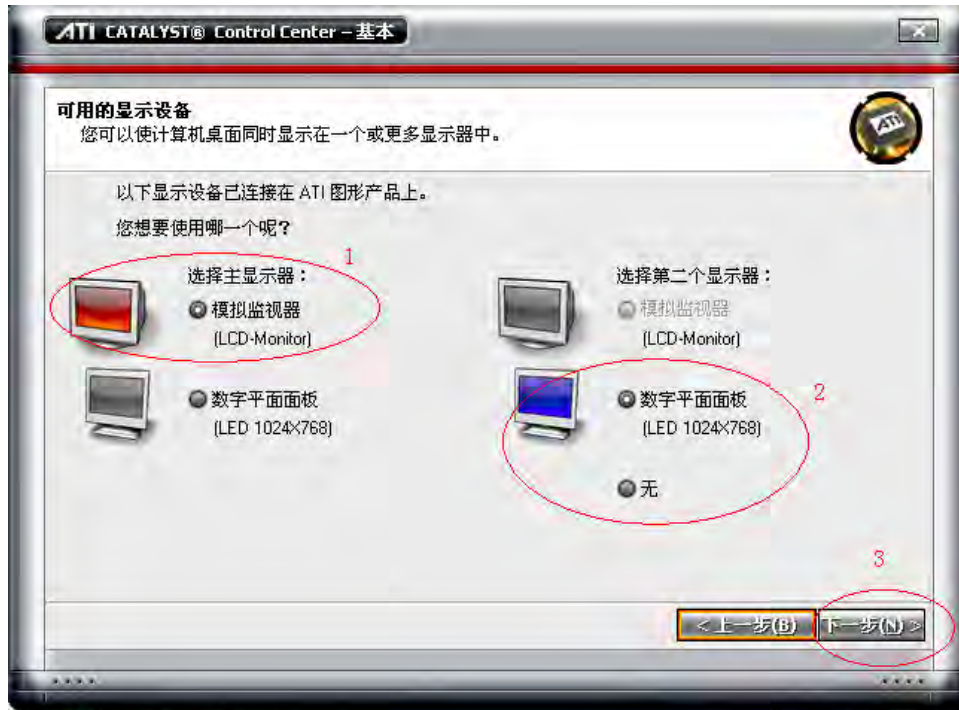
ATI CATALYST® Control Center – 基本

可用的显示设备
您可以使计算机桌面同时显示在一个或更多显示器中。

以下显示设备已连接在 ATI 图形产品上。

您想要使用哪一个呢?

1

选择主显示器:

模拟监视器
(LCD-Monitor)

数字平面面板
(LED 1024×768)

选择第二个显示器:

模拟监视器
(LCD-Monitor)

2

数字平面面板
(LED 1024×768)

无

3

< 上一步(B)

下一步(N) >

ATI